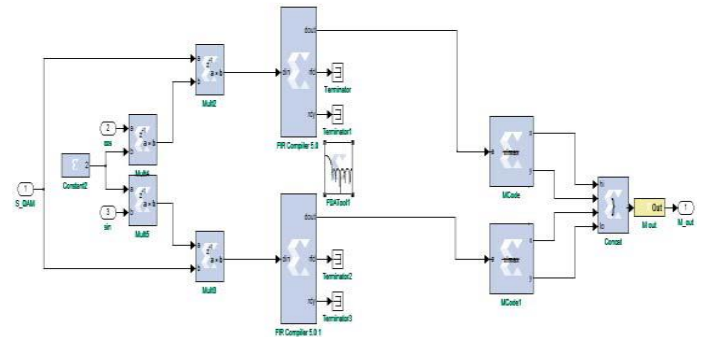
1
S_DAM

Constant2

2
cos

3
sin

Mult4

Mult5

Mult2

Mult3

din
dout
rfd
rdy
FIR Compiler 5.0

Terminator
Terminator1

FDATool1

din
dout
rfd
rdy
FIR Compiler 5.0 1

Terminator2
Terminator3

MCode

MCode1

Concat

Out
M out

1
M_out